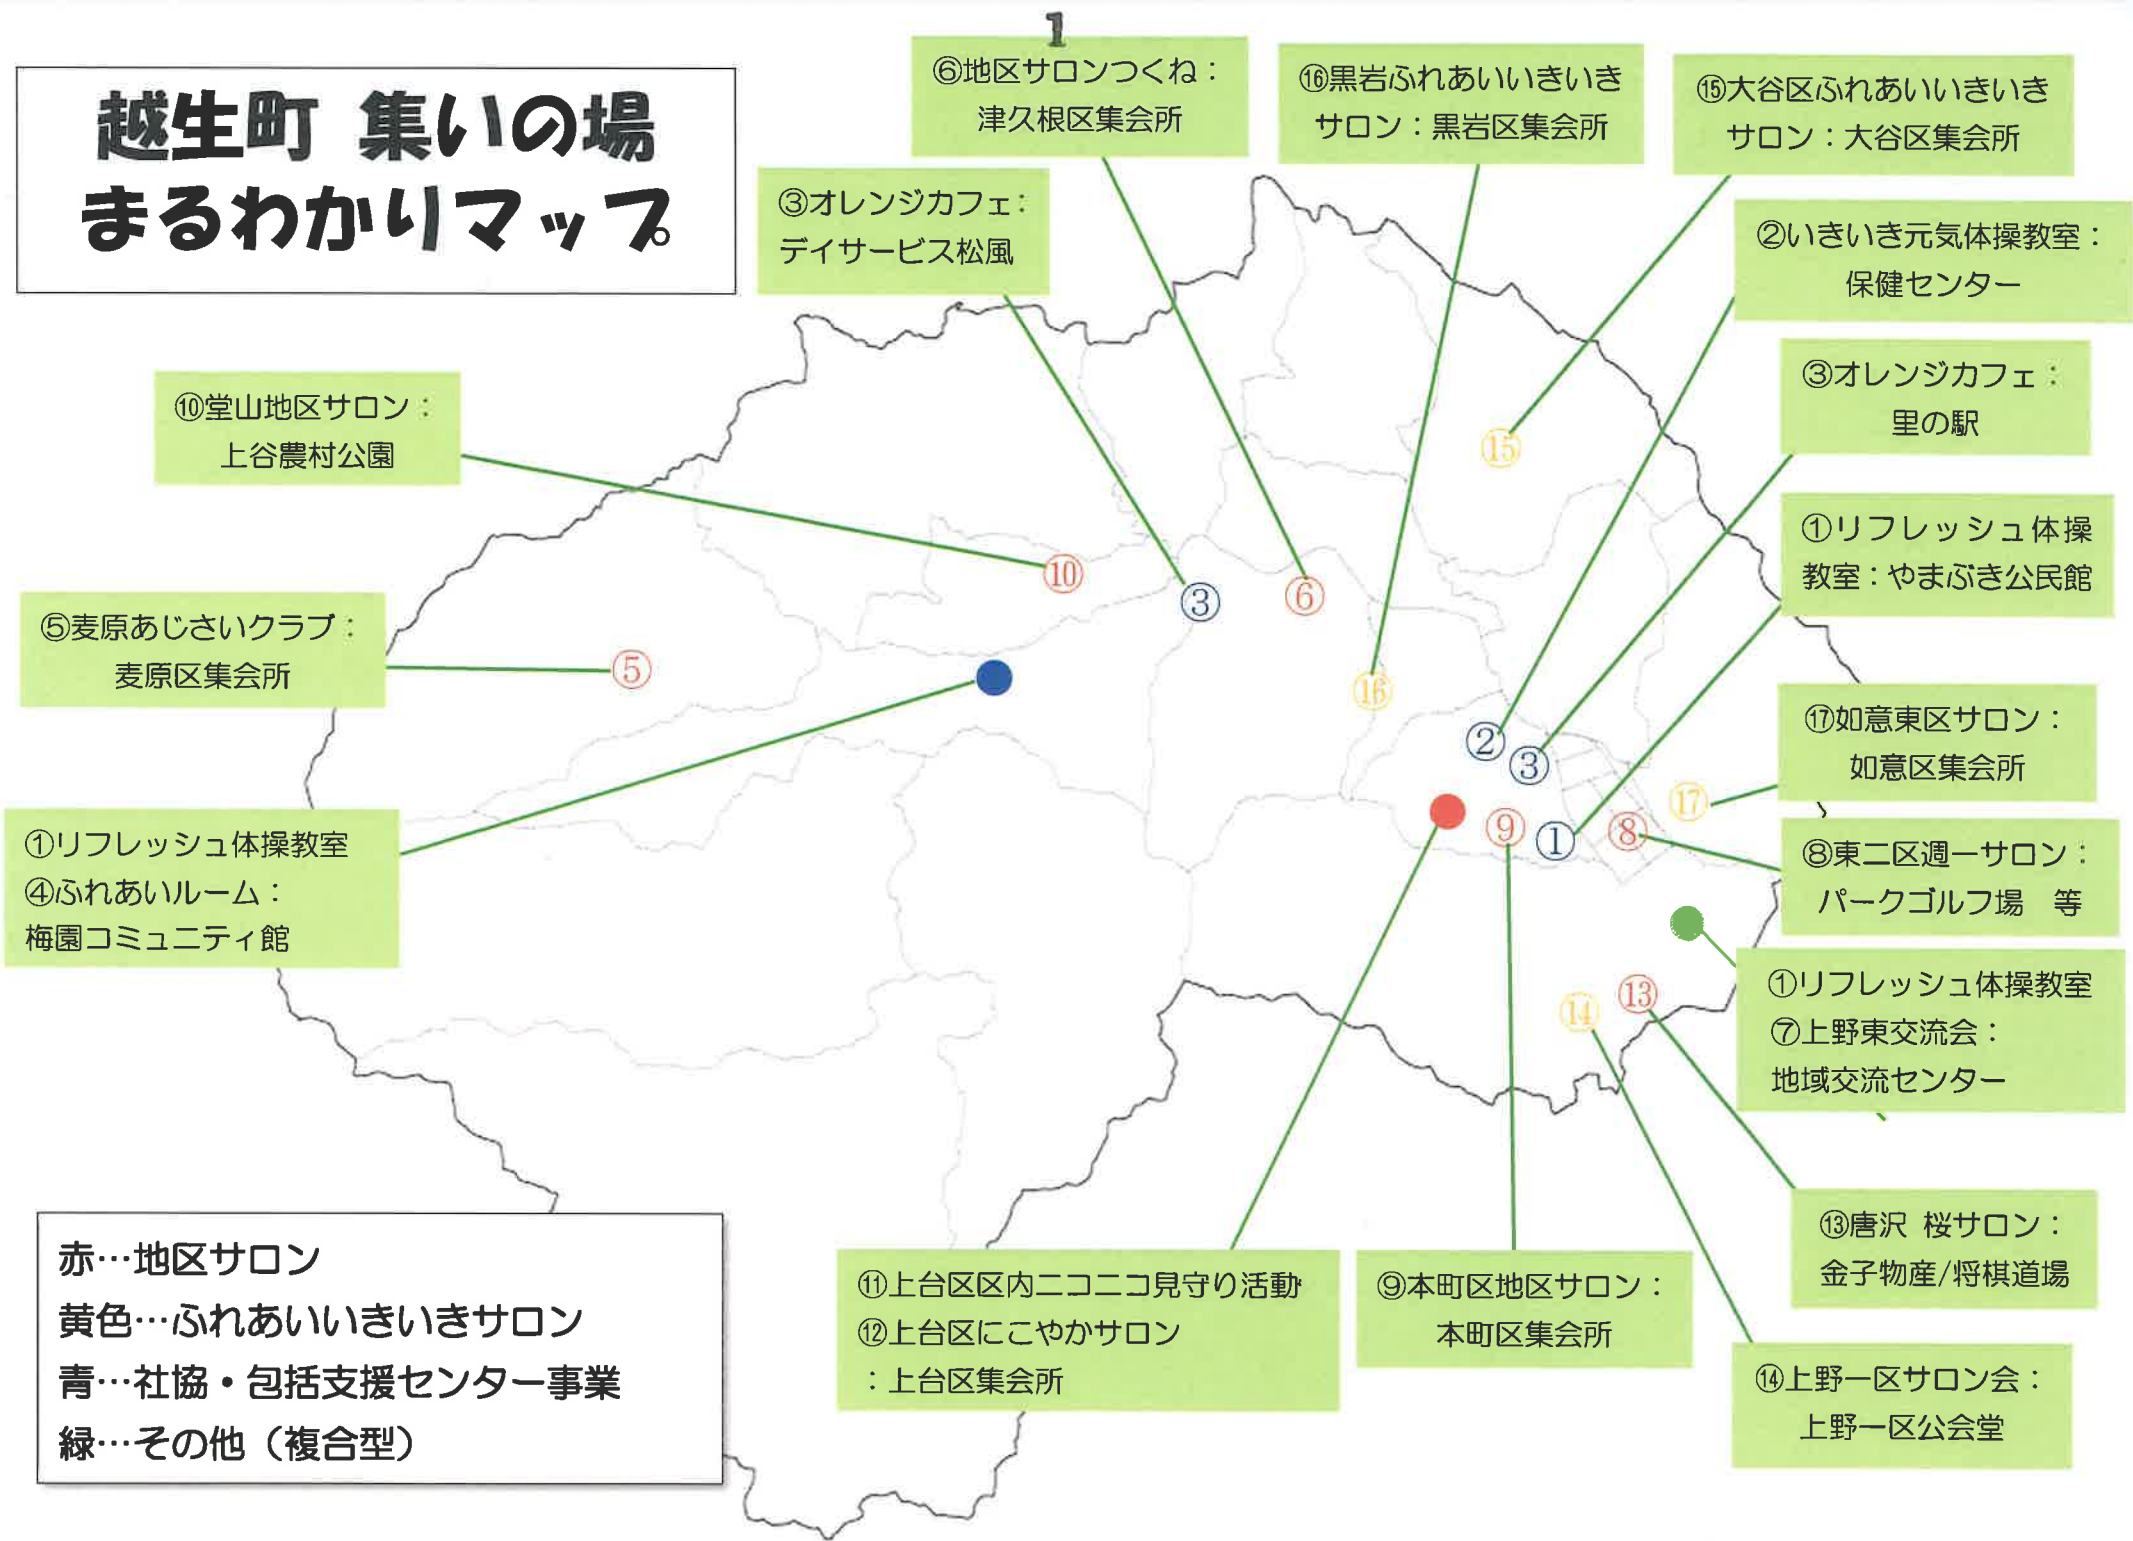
1

越生町 集いの場
まるわかりマップ

⑥地区サロンつくね：
津久根区集会所

⑯黒岩ふれあいいきいき
サロン：黒岩区集会所

⑮大谷区ふれあいいきいき
サロン：大谷区集会所

③オレンジカフェ：
デイサービス松風

②いきいき元気体操教室：
保健センター

⑩堂山地区サロン：
上谷農村公園

③オレンジカフェ：
里の駅

①リフレッシュ体操
教室：やまぶき公民館

⑤麦原あじさいクラブ：
麦原区集会所

⑰如意東区サロン：
如意区集会所

①リフレッシュ体操教室
④ふれあいルーム：
梅園コミュニティ館

⑧東二区週一サロン：
パークゴルフ場　等

①リフレッシュ体操教室
⑦上野東交流会：
地域交流センター

⑩ ③ ⑥ ⑮ ⑤ ⑯ ② ③ ⑰ ⑨ ① ⑧ ⑭ ⑬

⑬唐沢 桜サロン：
金子物産/将棋道場

赤…地区サロン
黄色…ふれあいいきいきサロン
青…社協・包括支援センター事業
緑…その他（複合型）

⑪上台区区内ニコニコ見守り活動
⑫上台区にこやかサロン
：上台区集会所

⑨本町区地区サロン：
本町区集会所

⑭上野一区サロン会：
上野一区公会堂